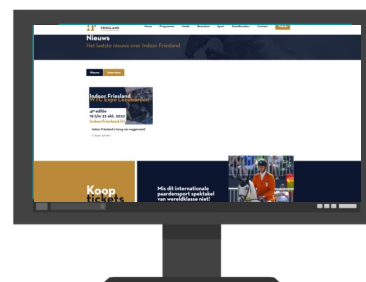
FRIESLAND

Home Programma Media Nieuws Sport Sponsoren Contact

Nieuws

Het laatste nieuws over Indoor Friesland

Nieuws Interview

Indoor Friesland

4e editie
19 t/m 23 okt. 2022
indoorfriesland.nl

Indoor Friesland is terug na vergunning!

Koop tickets

Mis dit internationale paardensport spektakel van wereldklasse niet!